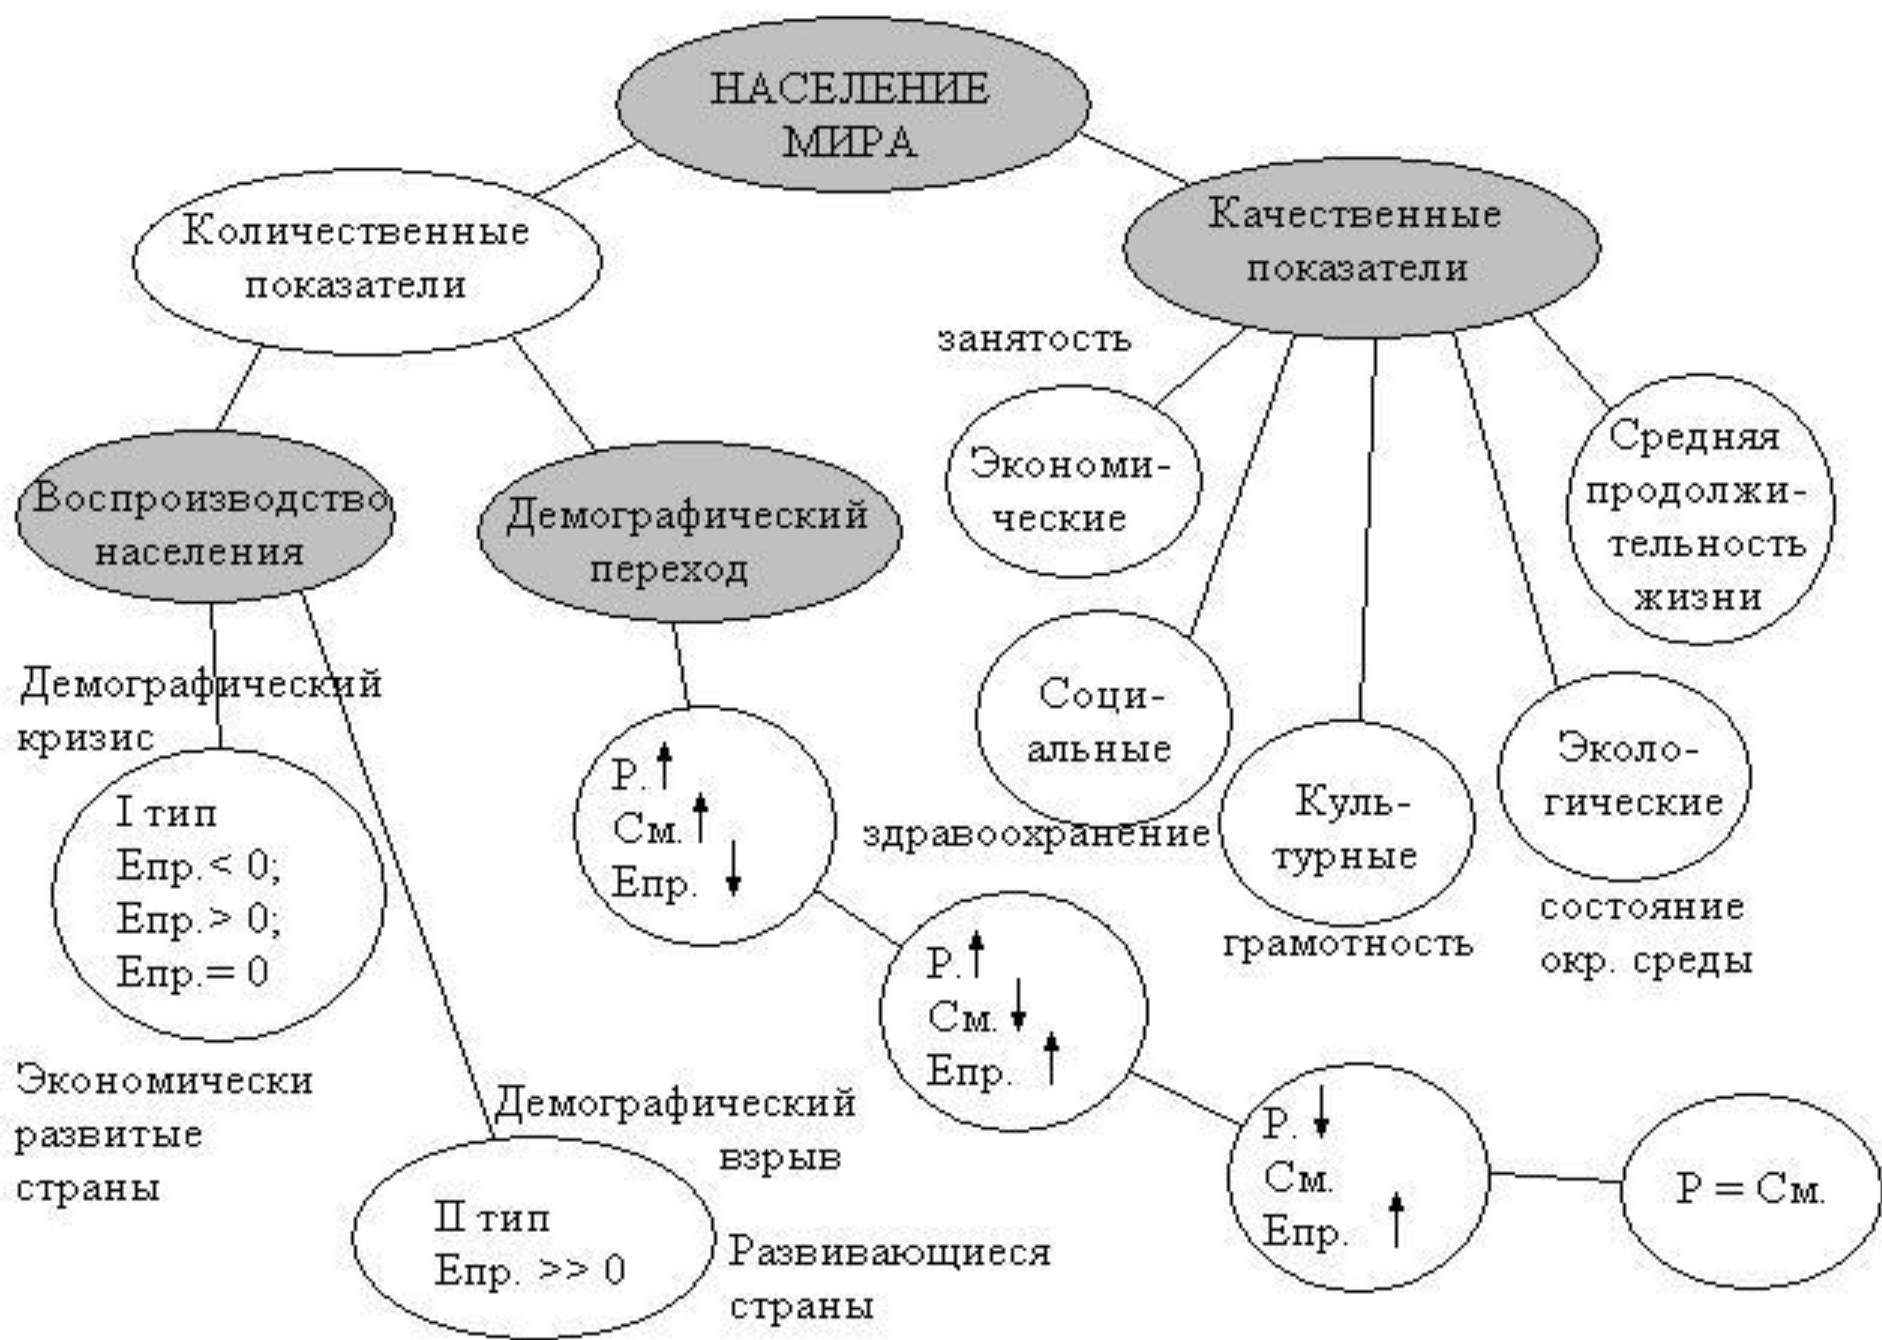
НАСЕЛЕНИЕ МИРА

Количественные показатели

Качественные показатели

занятость

Экономические

Средняя продолжительность жизни

Воспроизводство населения

Демографический переход

Демографический кризис

Социальные

Культурные

Экологические

I тип
Епр. < 0;
Епр. > 0;
Епр. = 0

Р. ↑
См. ↑
Епр. ↓

здравоохранение

грамотность

состояние окр. среды

Р. ↑
См. ↓
Епр. ↑

Экономически развитые страны

Демографический взрыв

Р. ↓
См.
Епр. ↑

Р = См.

II тип
Епр. >> 0

Развивающиеся страны